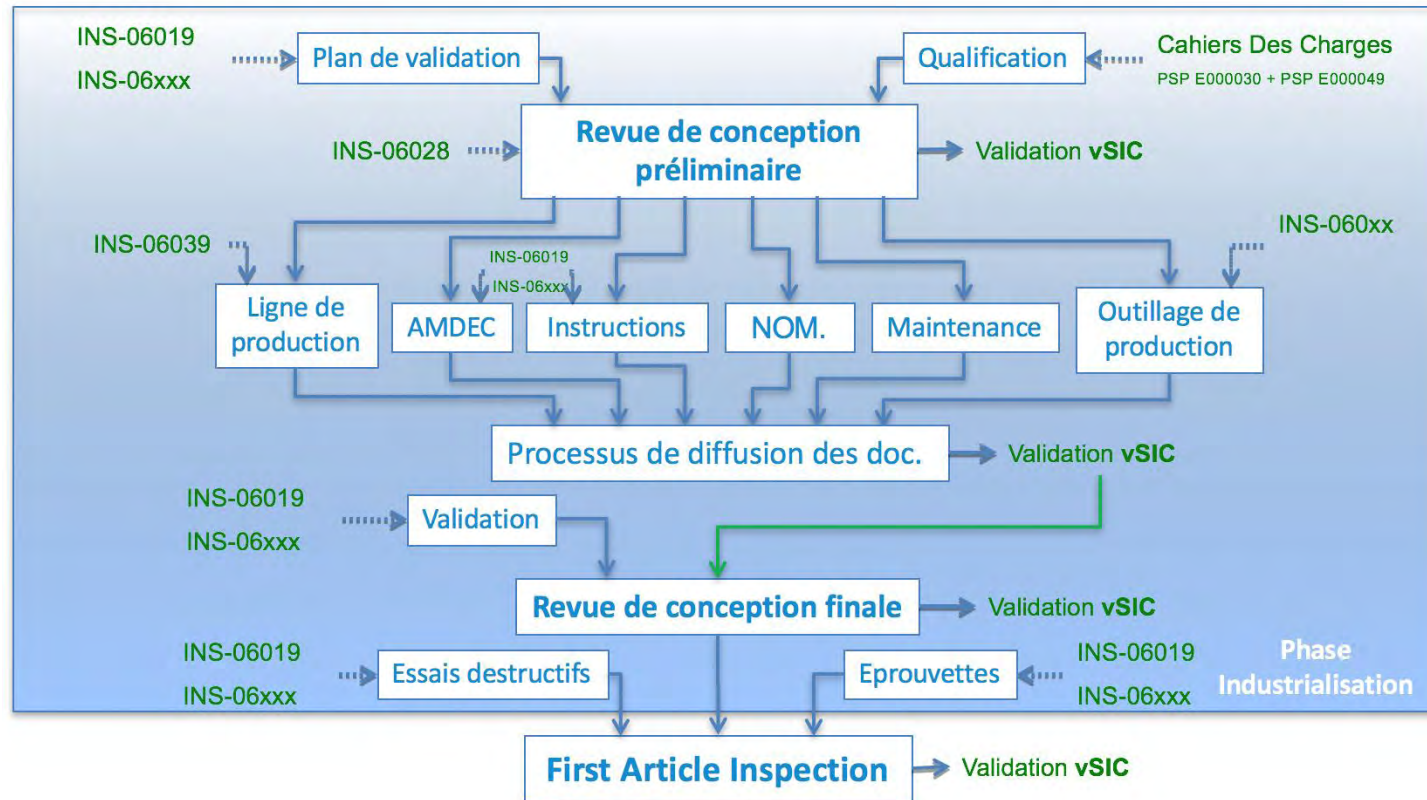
INS-06019
INS-06xxx

Plan de validation

Qualification

Cahiers Des Charges
PSP E000030 + PSP E000049

INS-06028

Revue de conception préliminaire

Validation vSIC

INS-06039

INS-06019
INS-06xxx

INS-060xx

Ligne de production

AMDEC

Instructions

NOM.

Maintenance

Outillage de production

Processus de diffusion des doc.

Validation vSIC

INS-06019
INS-06xxx

Validation

Revue de conception finale

Validation vSIC

INS-06019
INS-06xxx

Essais destructifs

Eprouvettes

INS-06019
INS-06xxx

Phase Industrialisation

First Article Inspection

Validation vSIC